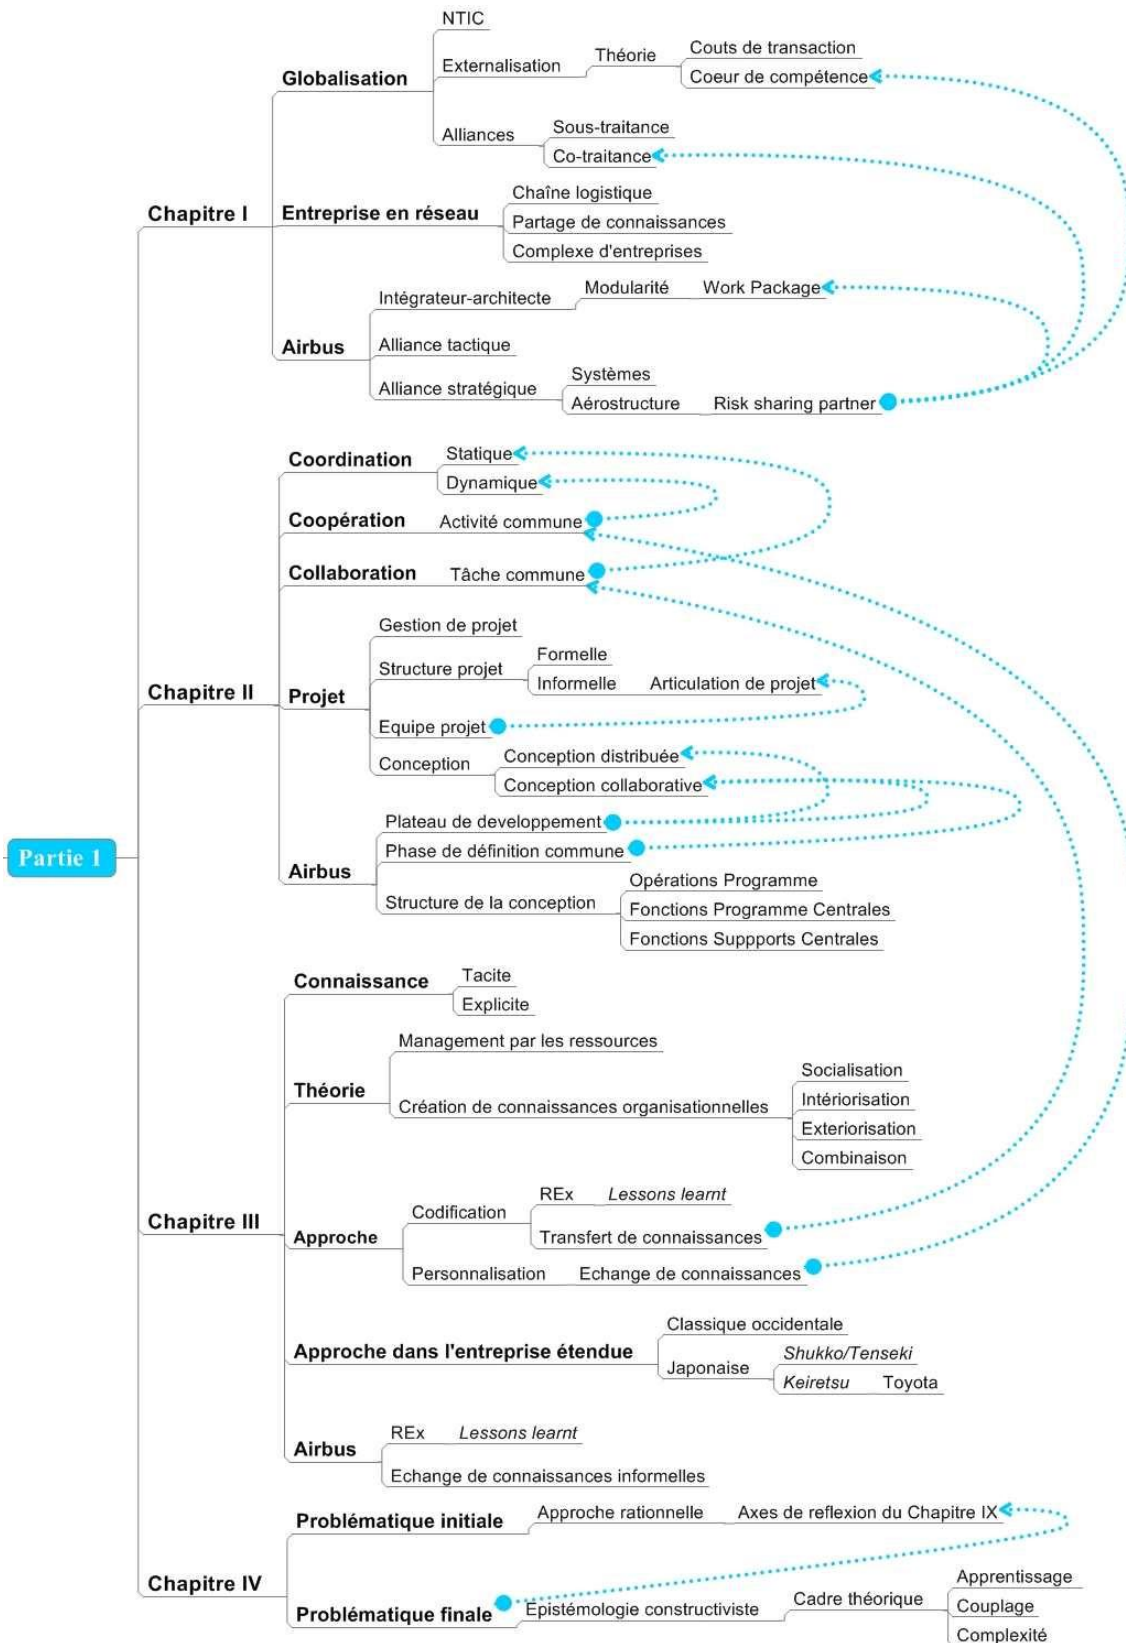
Partie 1

Chapitre I
Globalisation
NTIC
Externalisation
Théorie
Couts de transaction
Coeur de compétence
Alliances
Sous-traitance
Co-traitance
Entreprise en réseau
Chaîne logistique
Partage de connaissances
Complexe d'entreprises
Airbus
Intégrateur-architecte
Modularité
Work Package
Alliance tactique
Alliance stratégique
Systèmes
Aérostructure
Risk sharing partner

Chapitre II
Coordination
Statique
Dynamique
Coopération
Activité commune
Collaboration
Tâche commune
Projet
Gestion de projet
Structure projet
Formelle
Informelle
Articulation de projet
Equipe projet
Conception
Conception distribuée
Conception collaborative
Airbus
Plateau de developpement
Phase de définition commune
Structure de la conception
Opérations Programme
Fonctions Programme Centrales
Fonctions Suppports Centrales

Chapitre III
Connaissance
Tacite
Explicite
Théorie
Management par les ressources
Création de connaissances organisationnelles
Socialisation
Intériorisation
Exteriorisation
Combinaison
Approche
Codification
REx
Lessons learnt
Transfert de connaissances
Personnalisation
Echange de connaissances
Approche dans l'entreprise étendue
Classique occidentale
Japonaise
Shukko/Tenseki
Keiretsu
Toyota
Airbus
REx
Lessons learnt
Echange de connaissances informelles

Chapitre IV
Problématique initiale
Approche rationnelle
Axes de reflexion du Chapitre IX
Problématique finale
Epistémologie constructiviste
Cadre théorique
Apprentissage
Couplage
Complexité